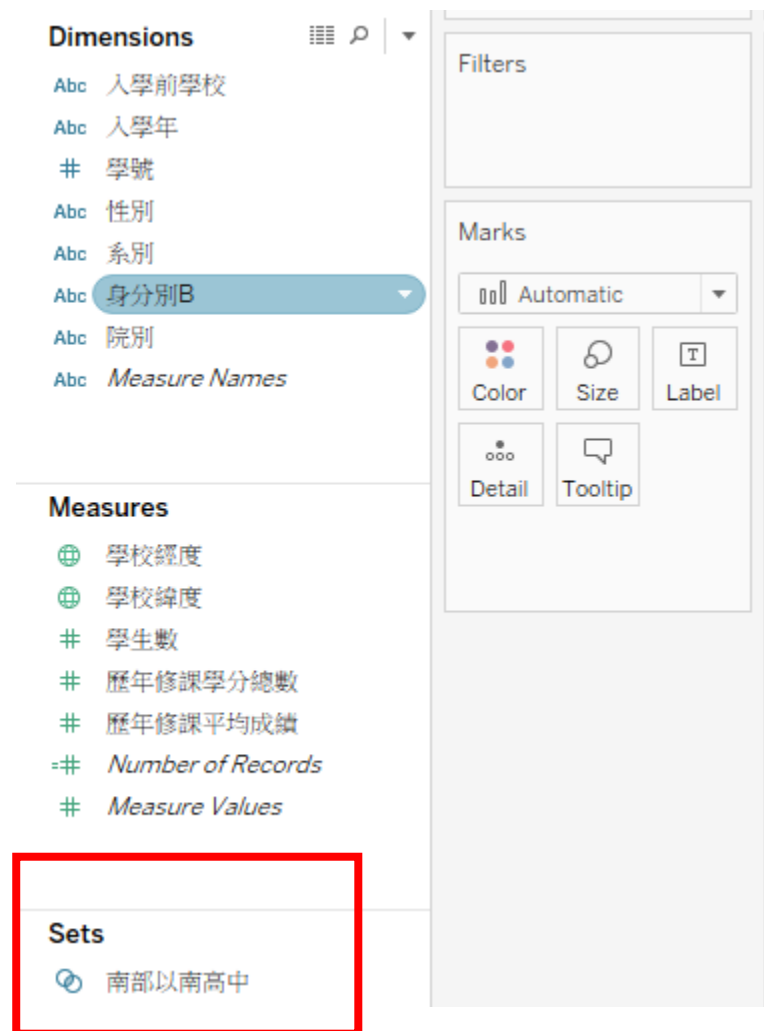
Dimensions

Abc 入學前學校
Abc 入學年
# 學號
Abc 性別
Abc 系別
Abc 身分別B
Abc 院別
Abc Measure Names

Measures

學校經度
學校緯度
# 學生數
# 歷年修課學分總數
# 歷年修課平均成績
=# Number of Records
# Measure Values

Sets

南部以南高中

Filters

Marks

Automatic

Color
Size
Label
Detail
Tooltip